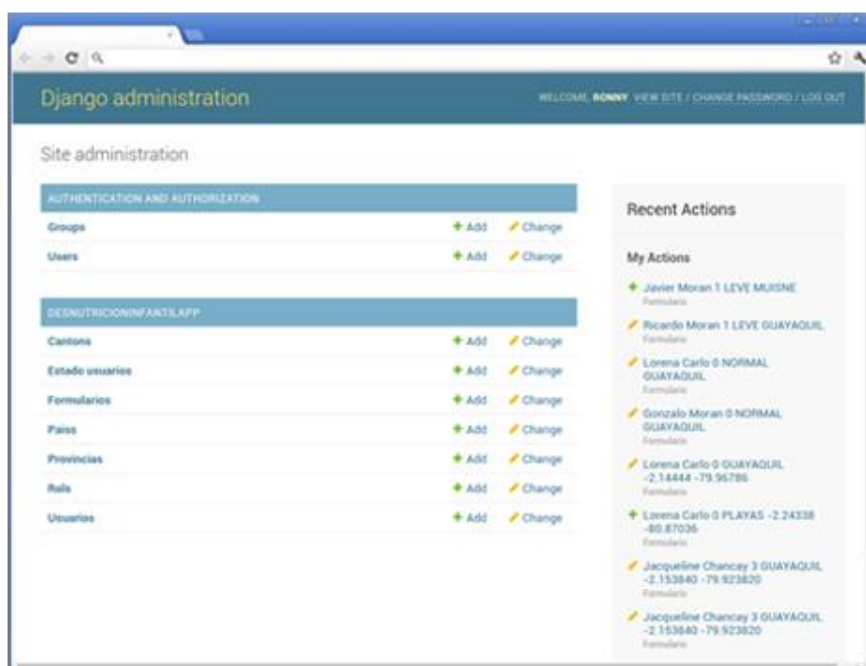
Django administration

WELCOME, RONNY. VIEW SITE / CHANGE PASSWORD / LOG OUT

Site administration

| AUTHENTICATION AND AUTHORIZATION | | |
|---|---|---|
| Groups | + Add | Change |
| Users | + Add | Change |

| DESNUTRICIONINFANTILAPP | | |
|---|---|---|
| Cantons | + Add | Change |
| Estado usuarios | + Add | Change |
| Formularios | + Add | Change |
| Paiss | + Add | Change |
| Provincias | + Add | Change |
| Rols | + Add | Change |
| Usuarios | + Add | Change |

Recent Actions

My Actions

+ Javier Moran 1 LEVE MUISNE
Formulario

Ricardo Moran 1 LEVE GUAYAQUIL
Formulario

Lorena Carlo 0 NORMAL GUAYAQUIL
Formulario

Gonzalo Moran 0 NORMAL GUAYAQUIL
Formulario

Lorena Carlo 0 GUAYAQUIL -2.14444 -79.96786
Formulario

+ Lorena Carlo 0 PLAYAS -2.24338 -80.87036
Formulario

Jacqueline Chancay 3 GUAYAQUIL -2.153840 -79.923820
Formulario

Jacqueline Chancay 3 GUAYAQUIL -2.153840 -79.923820
Formulario